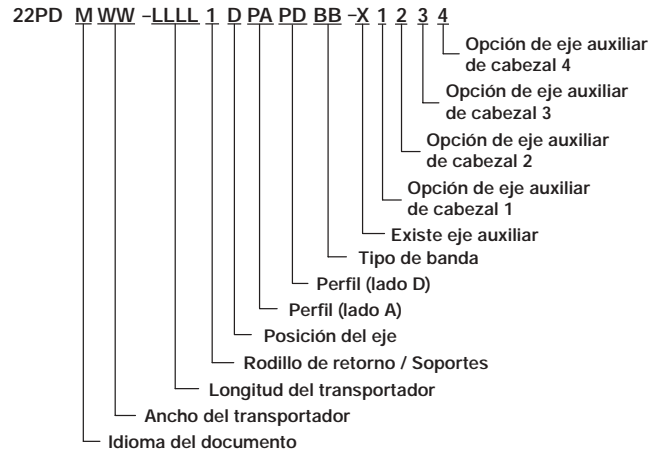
22PD M WW –LLLL 1 D PA PD BB –X 1 2 3 4

Opción de eje auxiliar de cabezal 4

Opción de eje auxiliar de cabezal 3

Opción de eje auxiliar de cabezal 2

Opción de eje auxiliar de cabezal 1

Existe eje auxiliar

Tipo de banda

Perfil (lado D)

Perfil (lado A)

Posición del eje

Rodillo de retorno / Soportes

Longitud del transportador

Ancho del transportador

Idioma del documento